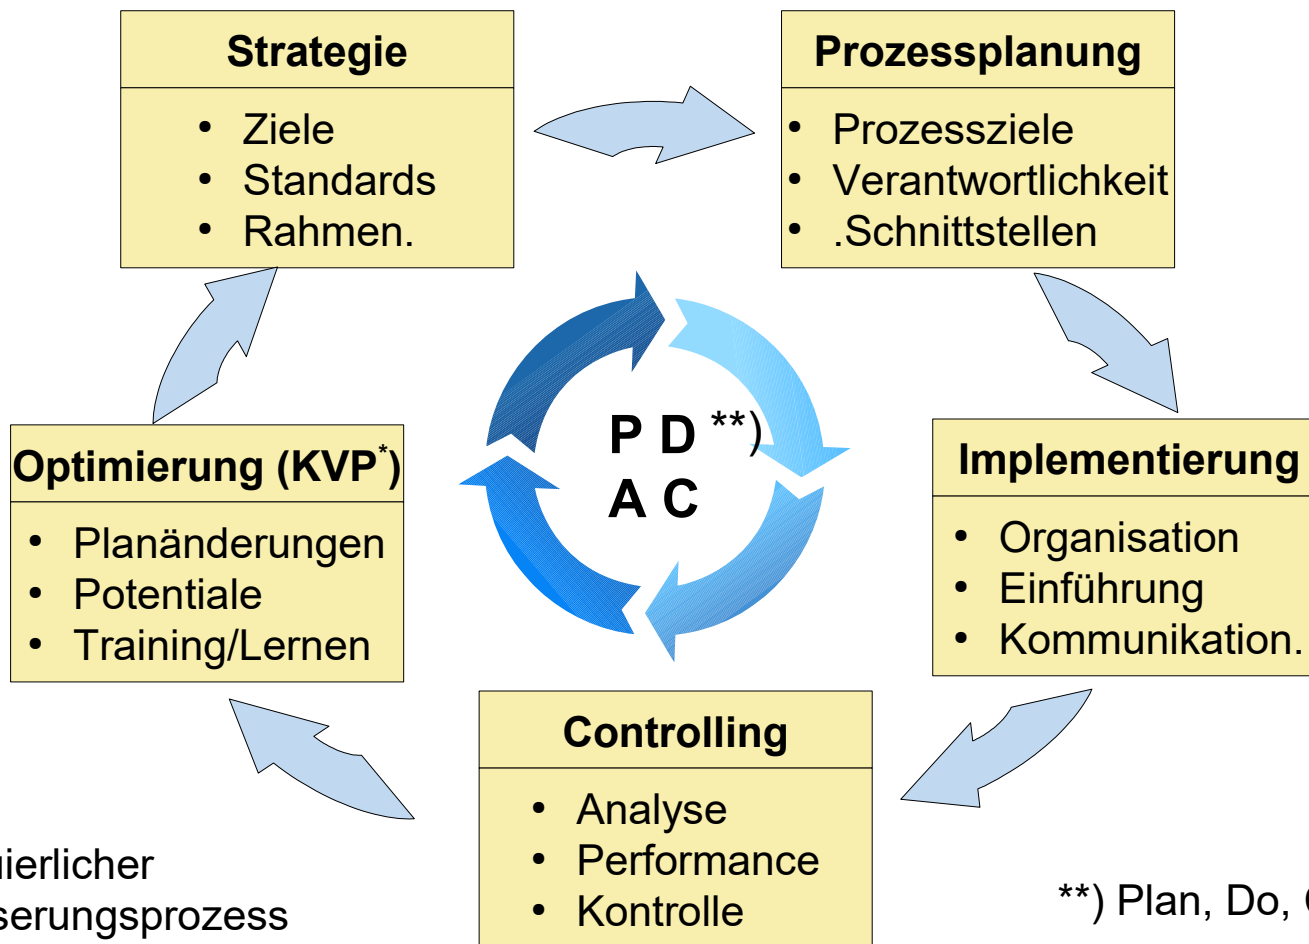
Strategie
- Ziele
- Standards
- Rahmen.

Prozessplanung
- Prozessziele
- Verantwortlichkeit
- .Schnittstellen

P D **)
A C

Optimierung (KVP$^{*}$)
- Planänderungen
- Potentiale
- Training/Lernen

Implementierung
- Organisation
- Einführung
- Kommunikation.

Controlling
- Analyse
- Performance
- Kontrolle

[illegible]ierlicher
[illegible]serungsprozess

**) Plan, Do, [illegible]